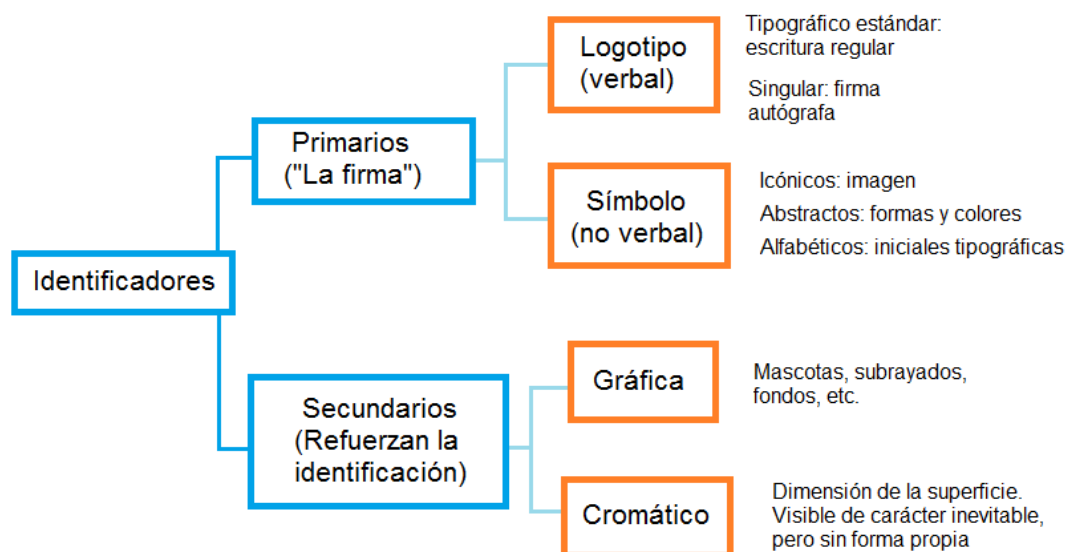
Identificadores

Primarios ("La firma")

Logotipo (verbal)

Tipográfico estándar: escritura regular

Singular: firma autógrafa

Símbolo (no verbal)

Icónicos: imagen

Abstractos: formas y colores

Alfabéticos: iniciales tipográficas

Secundarios (Refuerzan la identificación)

Gráfica

Mascotas, subrayados, fondos, etc.

Cromático

Dimensión de la superficie. Visible de carácter inevitable, pero sin forma propia